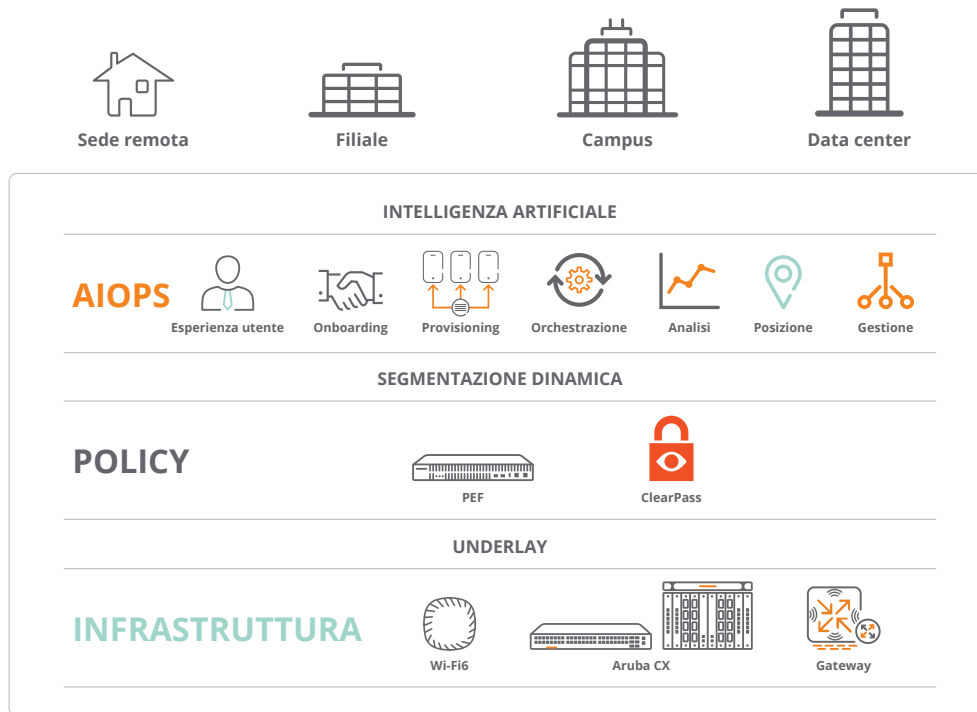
Sede remota
Filiale
Campus
Data center

INTELLIGENZA ARTIFICIALE

AIOPS
Esperienza utente
Onboarding
Provisioning
Orchestrazione
Analisi
Posizione
Gestione

SEGMENTAZIONE DINAMICA

POLICY
PEF
ClearPass

UNDERLAY

INFRASTRUTTURA
Wi-Fi6
Aruba CX
Gateway